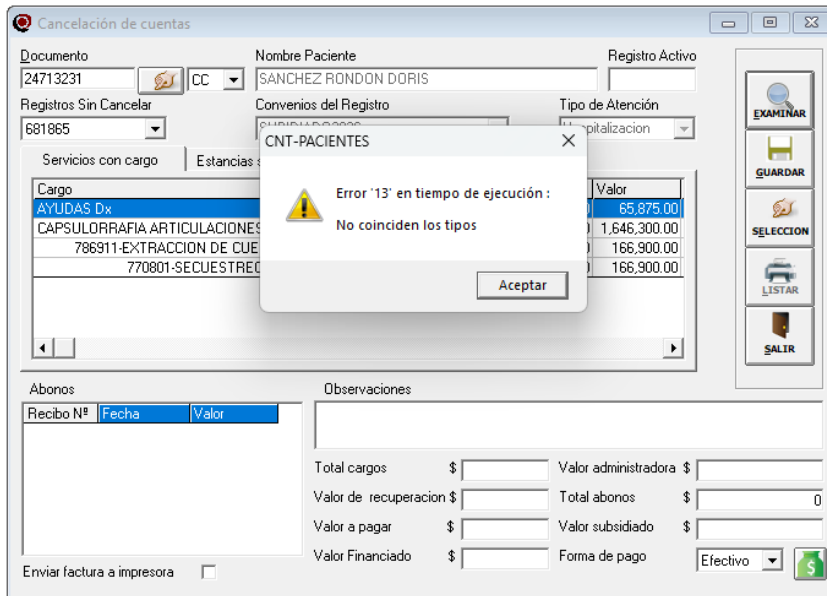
Cancelación de cuentas

Documento
24713231
CC
Nombre Paciente
SANCHEZ RONDON DORIS
Registro Activo

Registros Sin Cancelar
681865
Convenios del Registro
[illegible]
Tipo de Atención
H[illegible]pitalizacion

Servicios con cargo
Estancias s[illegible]

| Cargo | | Valor |
|---|---|---|
| AYUDAS Dx | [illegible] | 65,875.00 |
| CAPSULORRAFIA ARTICULACIONES | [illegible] | 1,646,300.00 |
| 786911-EXTRACCION DE CUE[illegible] | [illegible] | 166,900.00 |
| 770801-SECUESTRE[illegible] | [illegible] | 166,900.00 |

CNT-PACIENTES
Error '13' en tiempo de ejecución :
No coinciden los tipos
Aceptar

EXAMINAR
GUARDAR
SELECCION
LISTAR
SALIR

Abonos
| Recibo Nº | Fecha | Valor |
|---|---|---|

Observaciones

Total cargos $
Valor administradora $
Valor de recuperacion $
Total abonos $ 0
Valor a pagar $
Valor subsidiado $
Valor Financiado $
Forma de pago
Efectivo

Enviar factura a impresora